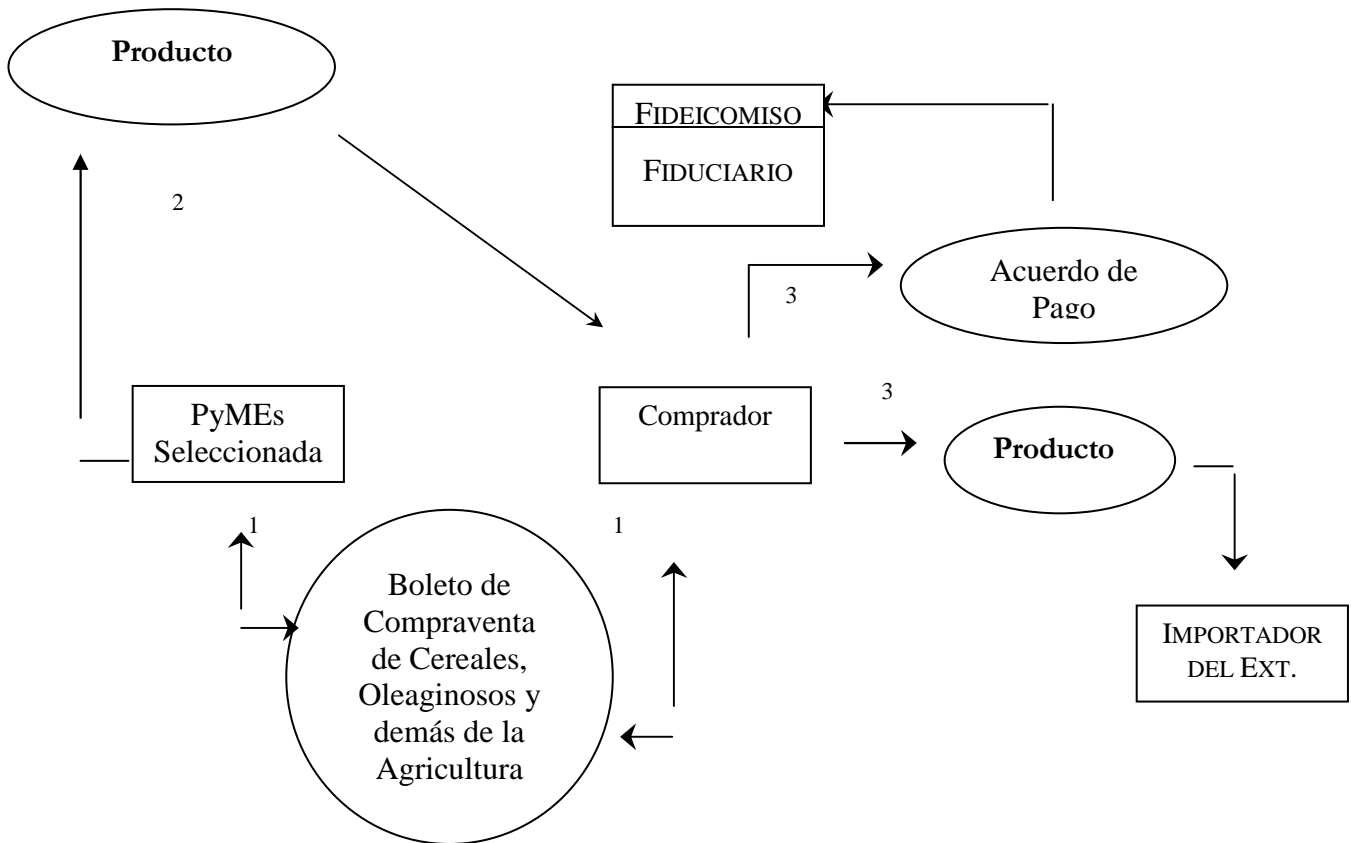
Producto

FIDEICOMISO

FIDUCIARIO

2

3

Acuerdo de Pago

3

PyMEs Seleccionada

Comprador

Producto

1

1

Boleto de Compraventa de Cereales, Oleaginosos y demás de la Agricultura

IMPORTADOR DEL EXT.